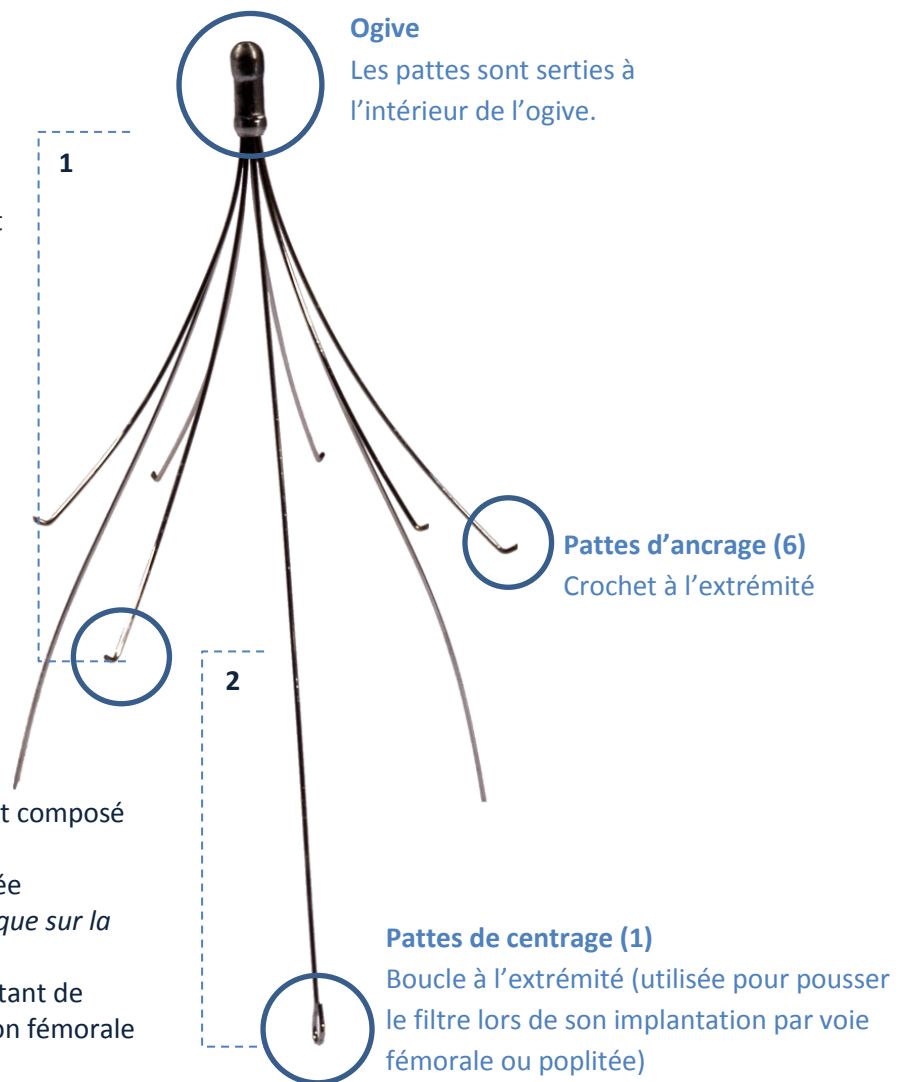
**Ogive**
Les pattes sont serties à l'intérieur de l'ogive.

1

t

**Pattes d'ancrage (6)**
Crochet à l'extrémité

2

t composé

ée
*que sur la*

tant de
on fémorale

**Pattes de centrage (1)**
Boucle à l'extrémité (utilisée pour pousser le filtre lors de son implantation par voie fémorale ou poplitée)